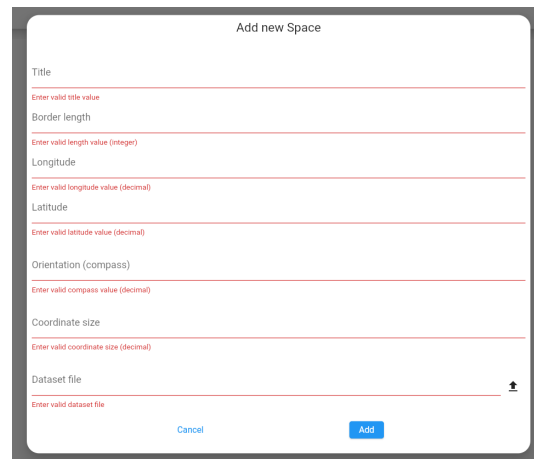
Add new Space

Title

Enter valid title value

Border length

Enter valid length value (integer)

Longitude

Enter valid longitude value (decimal)

Latitude

Enter valid latitude value (decimal)

Orientation (compass)

Enter valid compass value (decimal)

Coordinate size

Enter valid coordinate size (decimal)

Dataset file

Enter valid dataset file

Cancel

Add